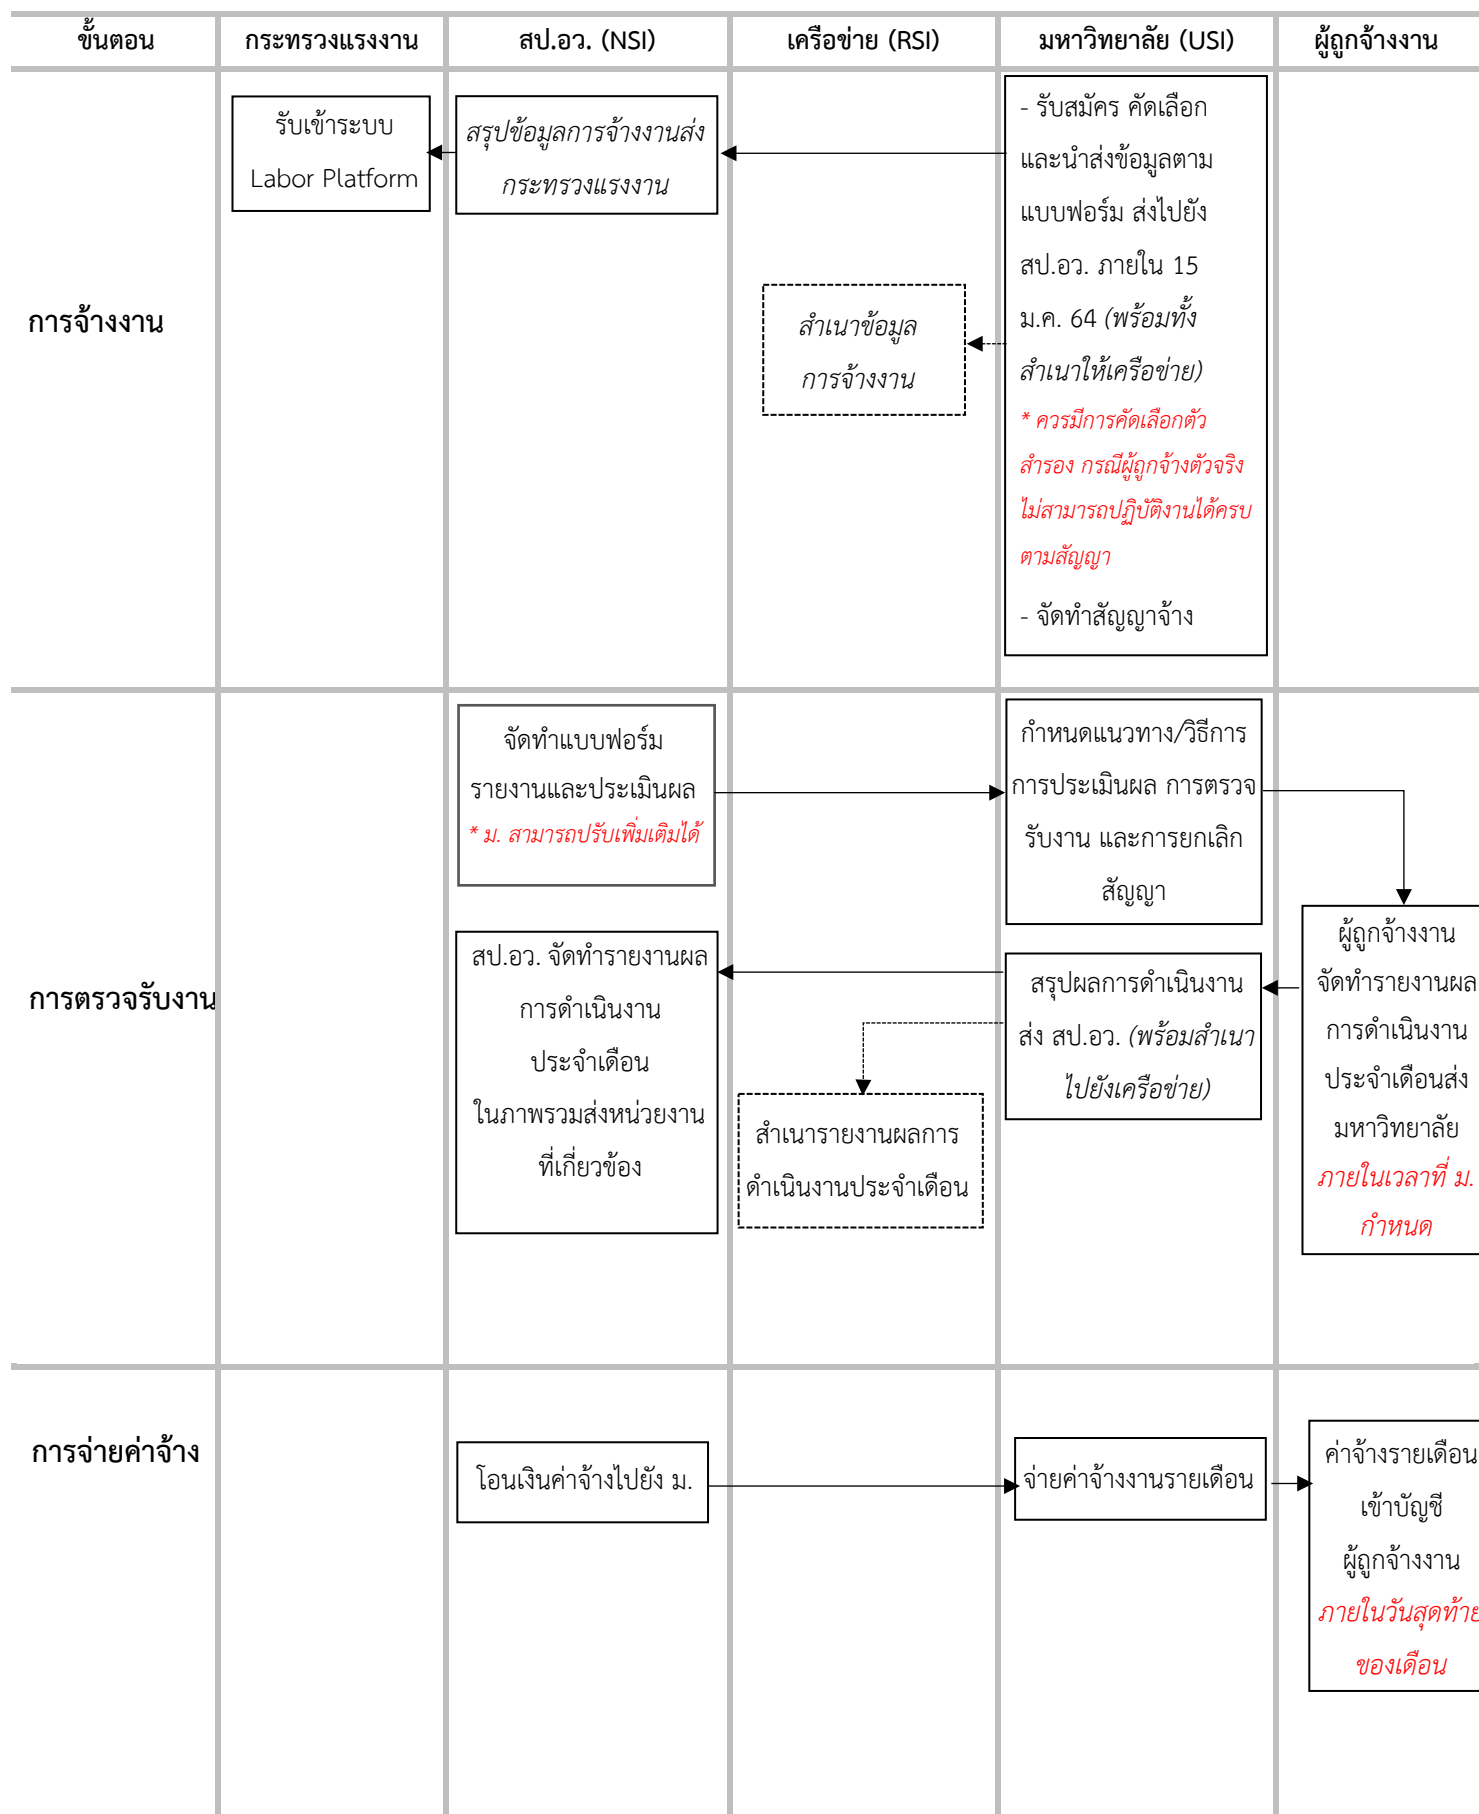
| ขั้นตอน | กระทรวงแรงงาน | สป.อว. (NSI) | เครือข่าย (RSI) | มหาวิทยาลัย (USI) | ผู้ถูกจ้างงาน |
|---|---|---|---|---|---|
| การจ้างงาน | รับเข้าระบบ Labor Platform | สรุปข้อมูลการจ้างงานส่งกระทรวงแรงงาน | สำเนาข้อมูลการจ้างงาน | - รับสมัคร คัดเลือก และนำส่งข้อมูลตามแบบฟอร์ม ส่งไปยัง สป.อว. ภายใน 15 ม.ค. 64 (พร้อมทั้งสำเนาให้เครือข่าย) * ควรมีการคัดเลือกตัวสำรอง กรณีผู้ถูกจ้างตัวจริงไม่สามารถปฏิบัติงานได้ครบตามสัญญา - จัดทำสัญญาจ้าง | |
| การตรวจรับงาน | | จัดทำแบบฟอร์มรายงานและประเมินผล * ม. สามารถปรับเพิ่มเติมได้ สป.อว. จัดทำรายงานผลการดำเนินงานประจำเดือนในภาพรวมส่งหน่วยงานที่เกี่ยวข้อง | สำเนารายงานผลการดำเนินงานประจำเดือน | กำหนดแนวทาง/วิธีการ การประเมินผล การตรวจรับงาน และการยกเลิกสัญญา สรุปผลการดำเนินงานส่ง สป.อว. (พร้อมสำเนาไปยังเครือข่าย) | ผู้ถูกจ้างงาน จัดทำรายงานผลการดำเนินงานประจำเดือนส่งมหาวิทยาลัย ภายในเวลาที่ ม. กำหนด |
| การจ่ายค่าจ้าง | | โอนเงินค่าจ้างไปยัง ม. | | จ่ายค่าจ้างงานรายเดือน | ค่าจ้างรายเดือนเข้าบัญชีผู้ถูกจ้างงาน ภายในวันสุดท้ายของเดือน |